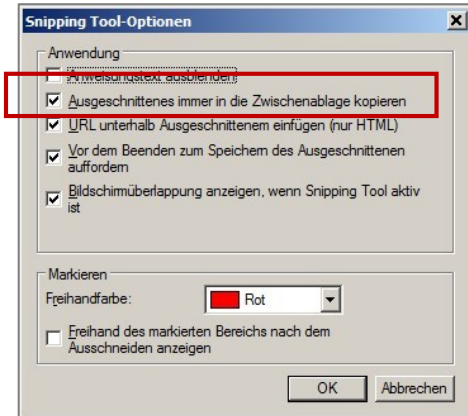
Snipping Tool-Optionen

Anwendung

Anweisungstext ausblenden

Ausgeschnittenes immer in die Zwischenablage kopieren

URL unterhalb Ausgeschnittenem einfügen (nur HTML)

Vor dem Beenden zum Speichern des Ausgeschnittenen auffordern

Bildschirmüberlappung anzeigen, wenn Snipping Tool aktiv ist

Markieren

Freihandfarbe: Rot

Freihand des markierten Bereichs nach dem Ausschneiden anzeigen

OK Abbrechen